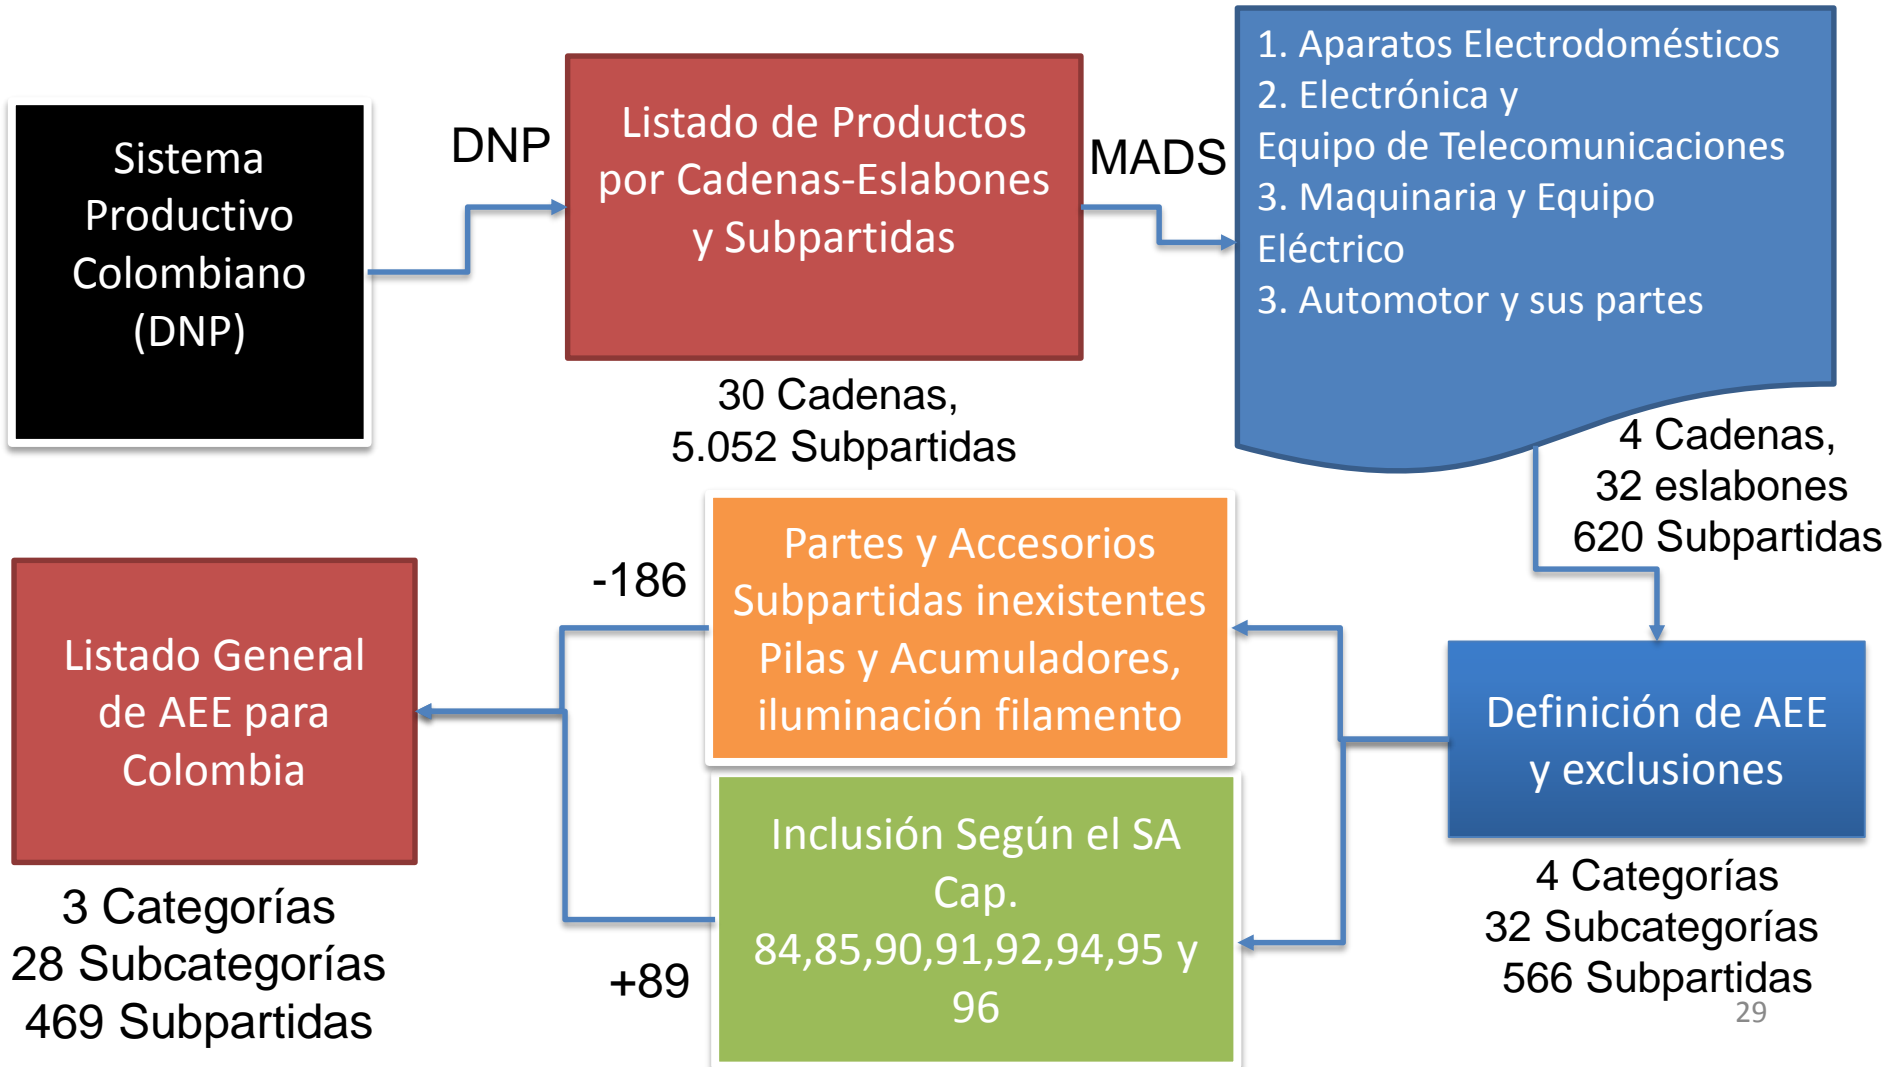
Sistema Productivo Colombiano (DNP)

DNP

Listado de Productos por Cadenas-Eslabones y Subpartidas

30 Cadenas, 5.052 Subpartidas

MADS

1. Aparatos Electrodomésticos
2. Electrónica y Equipo de Telecomunicaciones
3. Maquinaria y Equipo Eléctrico
3. Automotor y sus partes

4 Cadenas, 32 eslabones 620 Subpartidas

Definición de AEE y exclusiones

4 Categorías
32 Subcategorías
566 Subpartidas

Partes y Accesorios Subpartidas inexistentes Pilas y Acumuladores, iluminación filamento

-186

Inclusión Según el SA Cap. 84,85,90,91,92,94,95 y 96

+89

Listado General de AEE para Colombia

3 Categorías
28 Subcategorías
469 Subpartidas

29